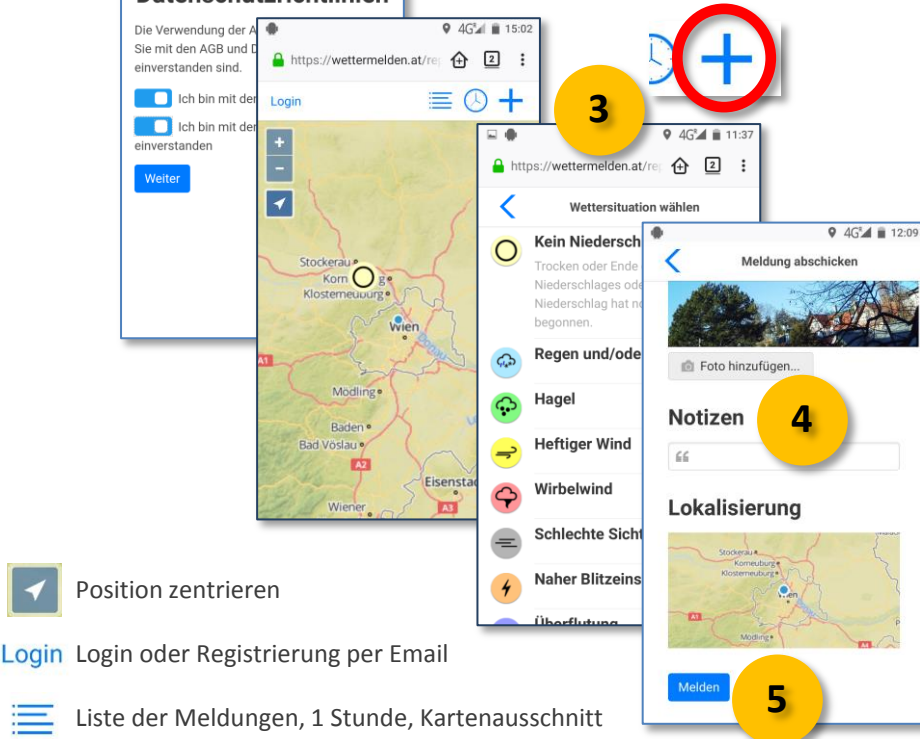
Die Verwendung der A
Sie mit den AGB und D
einverstanden sind.

Ich bin mit der

Ich bin mit der
einverstanden

Weiter

4G 15:02
https://wettermelden.at/re 2

Login

+
−

Stockerau
Korneuburg
Klosterneuburg
Wien
A1
Mödling
Baden
Bad Vöslau
A2
Eisenstad
Wiener
A3

3

4G 11:37
https://wettermelden.at/re 2

Wettersituation wählen

Kein Niedersch
Trocken oder Ende
Niederschlages ode
Niederschlag hat n
begonnen.

Regen und/ode

Hagel

Heftiger Wind

Wirbelwind

Schlechte Sicht

Naher Blitzeins

Überflutung

4G 12:09

Meldung abschicken

Foto hinzufügen...

Notizen

4

Lokalisierung

Stockerau
Korneuburg
Klosterneuburg
Wien
A1
Mödling

Melden

5

Position zentrieren

Login Login oder Registrierung per Email

Liste der Meldungen, 1 Stunde, Kartenausschnitt